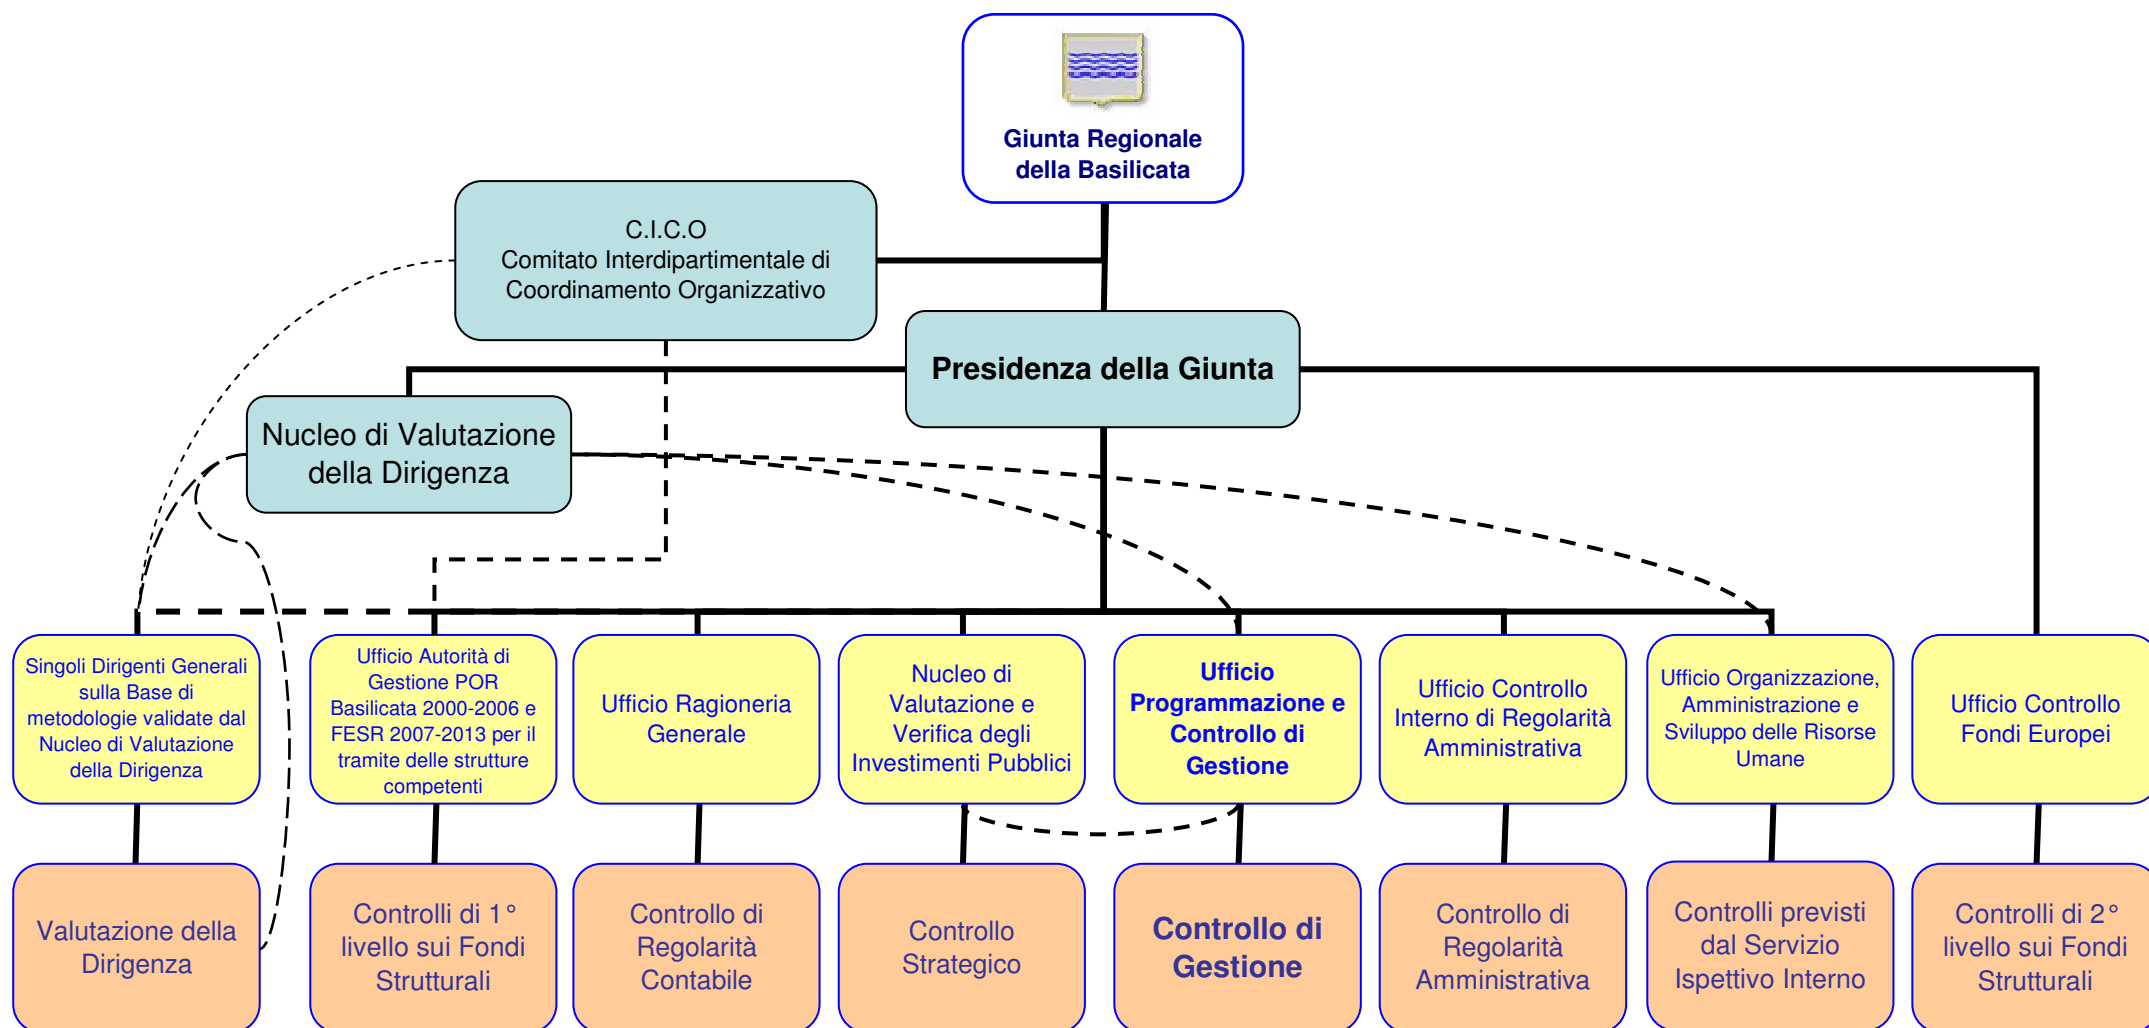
Giunta Regionale della Basilicata

C.I.C.O
Comitato Interdipartimentale di Coordinamento Organizzativo

Presidenza della Giunta

Nucleo di Valutazione della Dirigenza

Singoli Dirigenti Generali sulla Base di metodologie validate dal Nucleo di Valutazione della Dirigenza

Ufficio Autorità di Gestione POR Basilicata 2000-2006 e FESR 2007-2013 per il tramite delle strutture competenti

Ufficio Ragioneria Generale

Nucleo di Valutazione e Verifica degli Investimenti Pubblici

Ufficio Programmazione e Controllo di Gestione

Ufficio Controllo Interno di Regolarità Amministrativa

Ufficio Organizzazione, Amministrazione e Sviluppo delle Risorse Umane

Ufficio Controllo Fondi Europei

Valutazione della Dirigenza

Controlli di 1° livello sui Fondi Strutturali

Controllo di Regolarità Contabile

Controllo Strategico

Controllo di Gestione

Controllo di Regolarità Amministrativa

Controlli previsti dal Servizio Ispettivo Interno

Controlli di 2° livello sui Fondi Strutturali